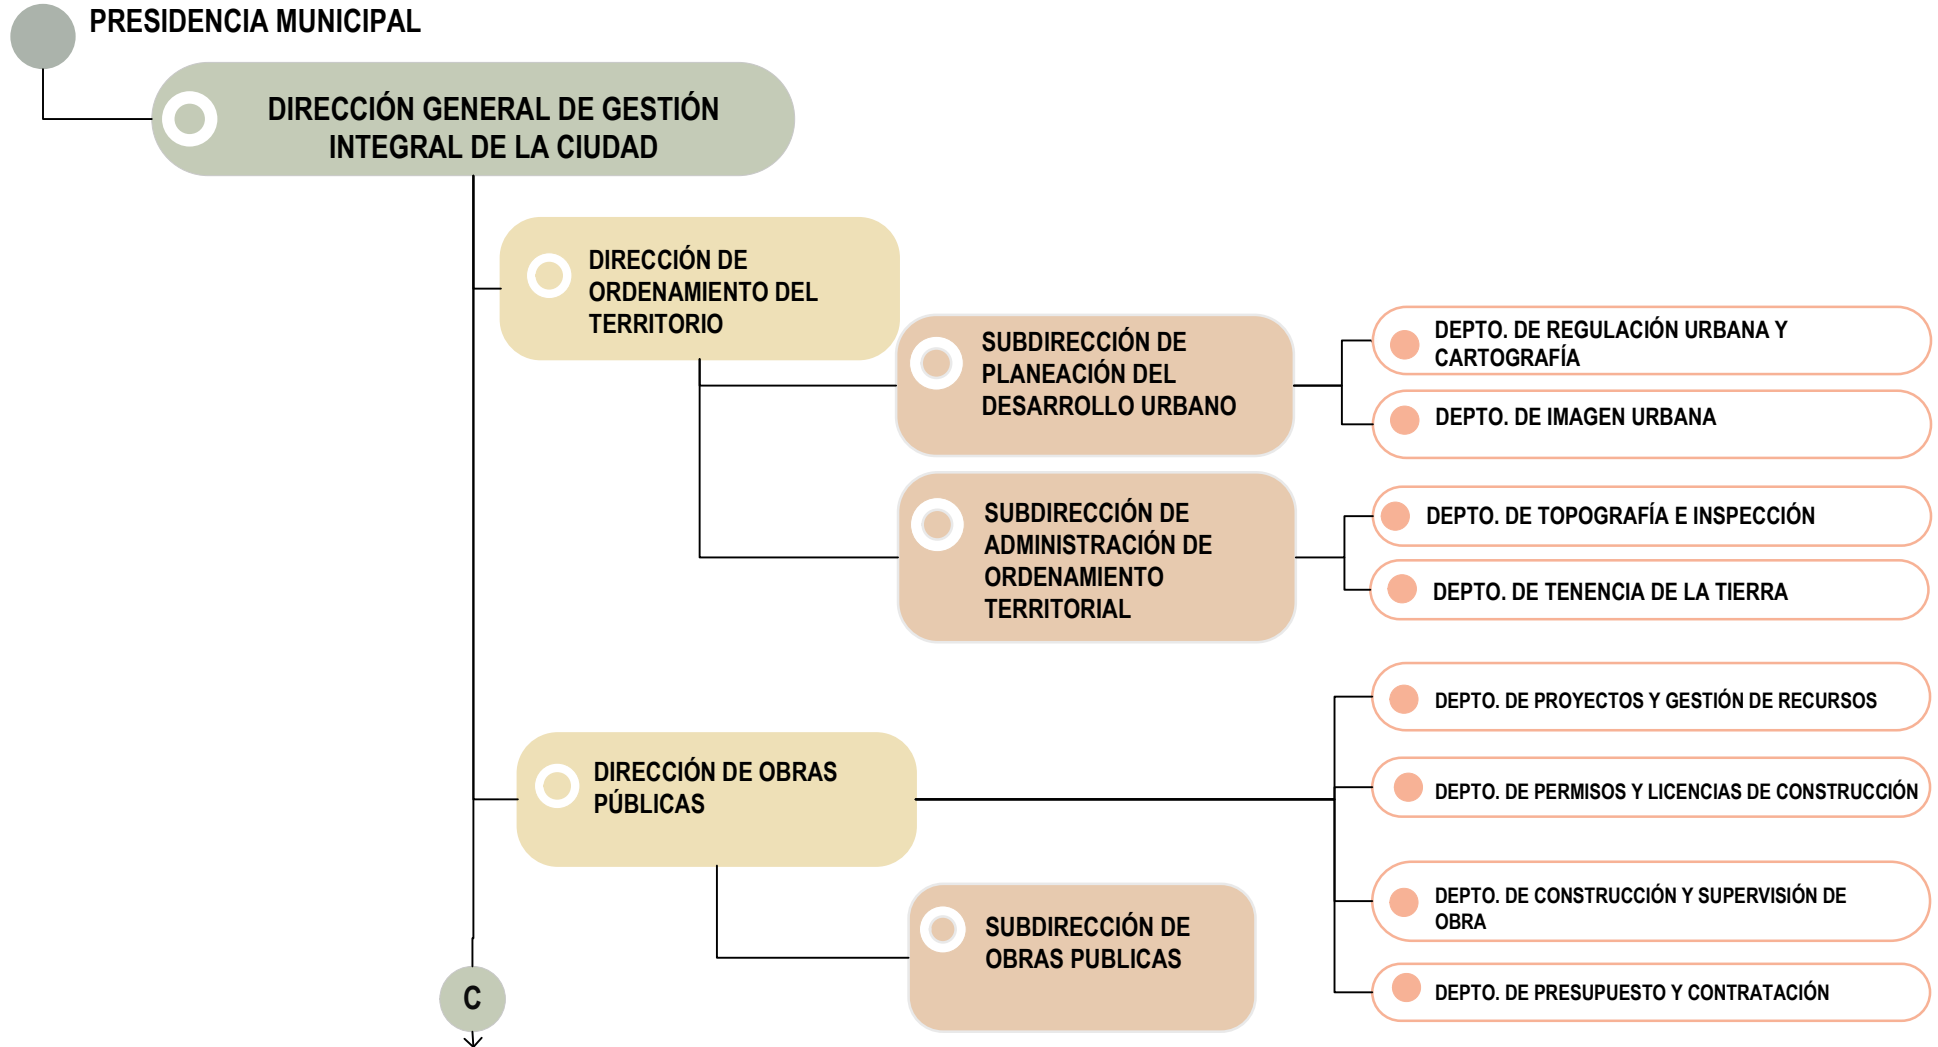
PRESIDENCIA MUNICIPAL

DIRECCIÓN GENERAL DE GESTIÓN INTEGRAL DE LA CIUDAD

DIRECCIÓN DE ORDENAMIENTO DEL TERRITORIO

SUBDIRECCIÓN DE PLANEACIÓN DEL DESARROLLO URBANO

DEPTO. DE REGULACIÓN URBANA Y CARTOGRAFÍA

DEPTO. DE IMAGEN URBANA

SUBDIRECCIÓN DE ADMINISTRACIÓN DE ORDENAMIENTO TERRITORIAL

DEPTO. DE TOPOGRAFÍA E INSPECCIÓN

DEPTO. DE TENENCIA DE LA TIERRA

DIRECCIÓN DE OBRAS PÚBLICAS

DEPTO. DE PROYECTOS Y GESTIÓN DE RECURSOS

DEPTO. DE PERMISOS Y LICENCIAS DE CONSTRUCCIÓN

DEPTO. DE CONSTRUCCIÓN Y SUPERVISIÓN DE OBRA

DEPTO. DE PRESUPUESTO Y CONTRATACIÓN

SUBDIRECCIÓN DE OBRAS PUBLICAS

C